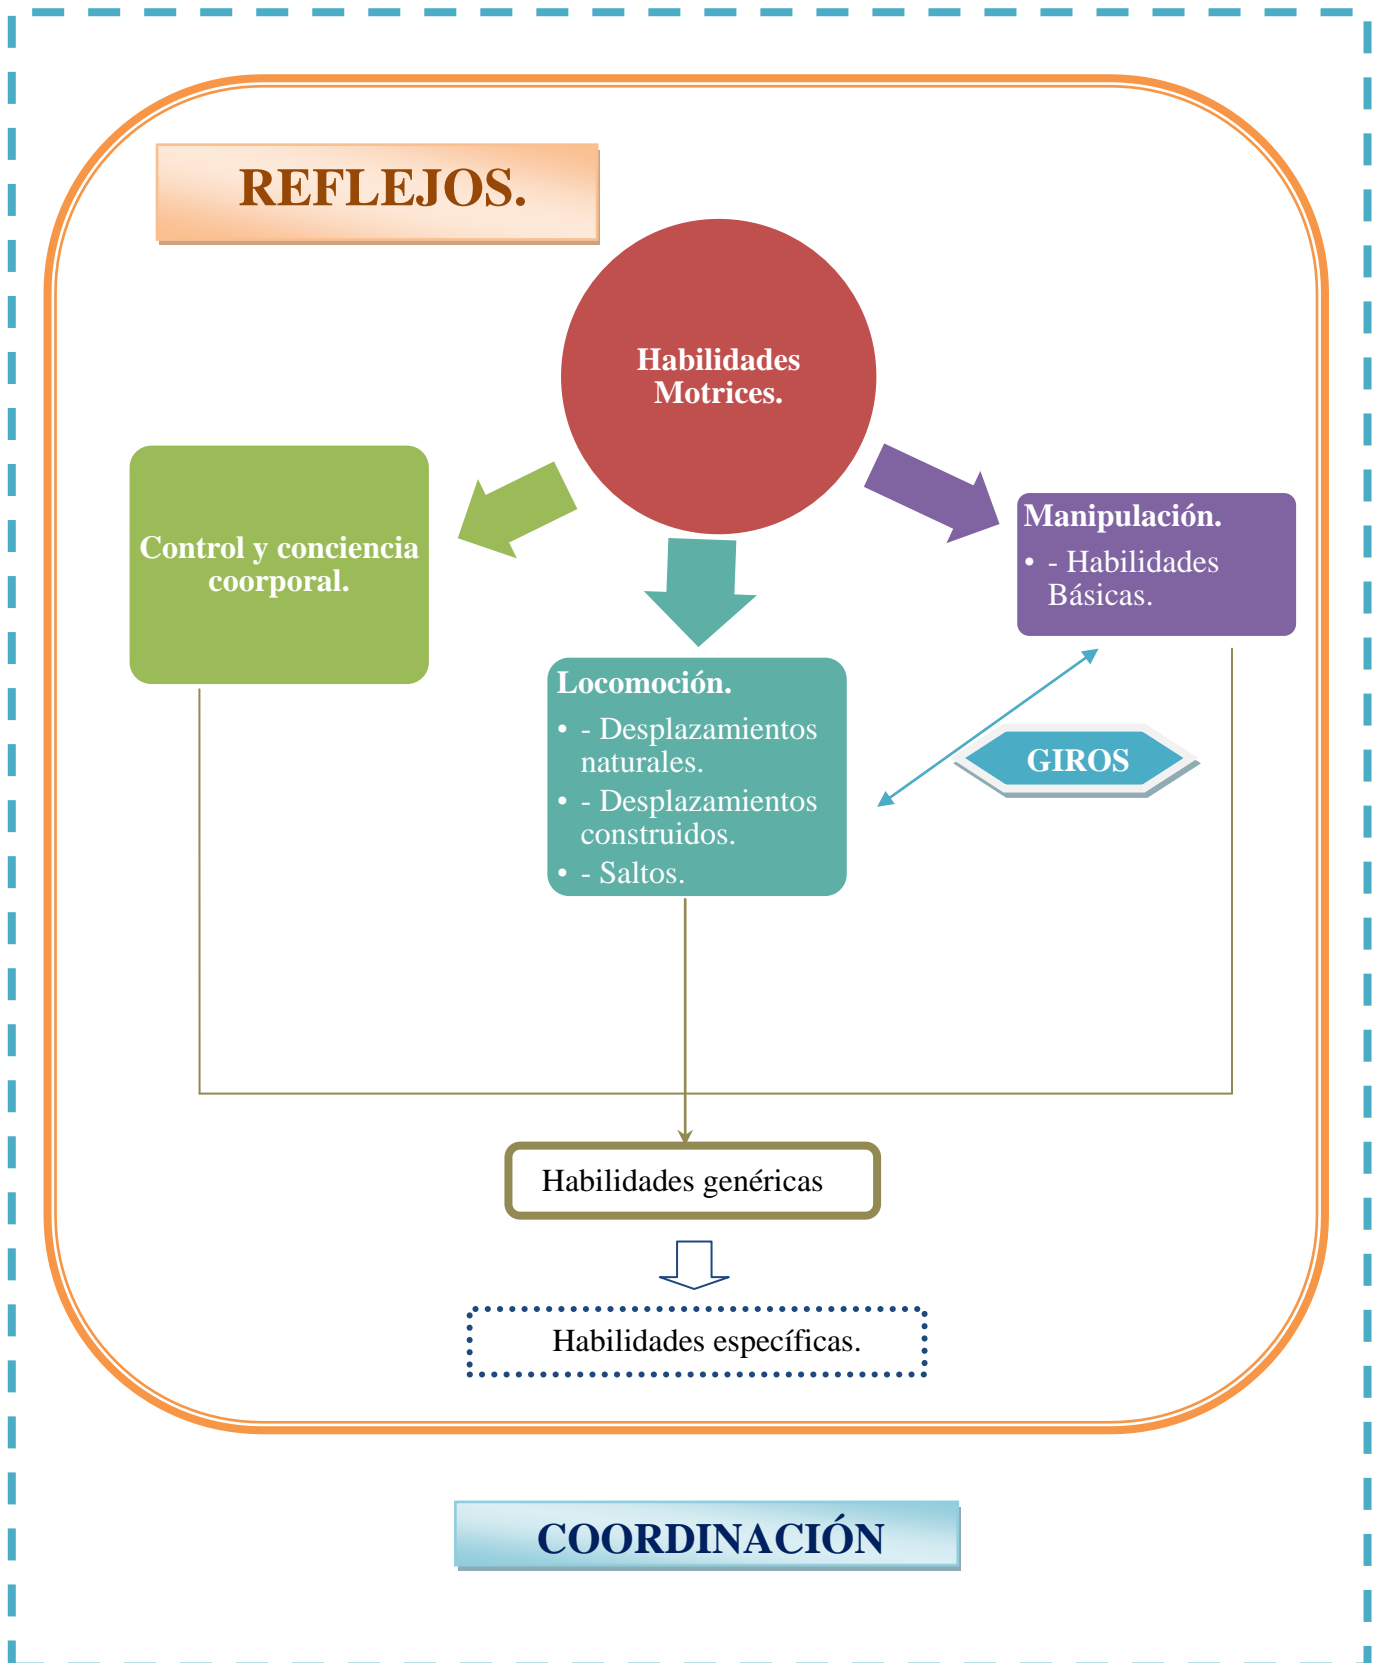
REFLEJOS.

Habilidades Motrices.

Control y conciencia coorporal.

Locomoción.
- - Desplazamientos naturales.
- - Desplazamientos construidos.
- - Saltos.

Manipulación.
- - Habilidades Básicas.

GIROS

Habilidades genéricas

Habilidades específicas.

COORDINACIÓN